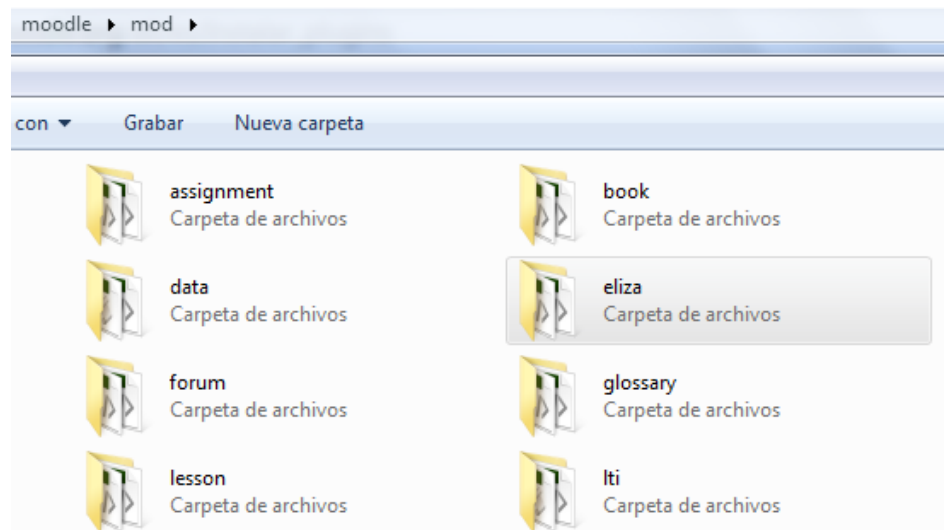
moodle ▸ mod ▸

con ▾ Grabar Nueva carpeta

assignment
Carpeta de archivos

book
Carpeta de archivos

data
Carpeta de archivos

eliza
Carpeta de archivos

forum
Carpeta de archivos

glossary
Carpeta de archivos

lesson
Carpeta de archivos

lti
Carpeta de archivos